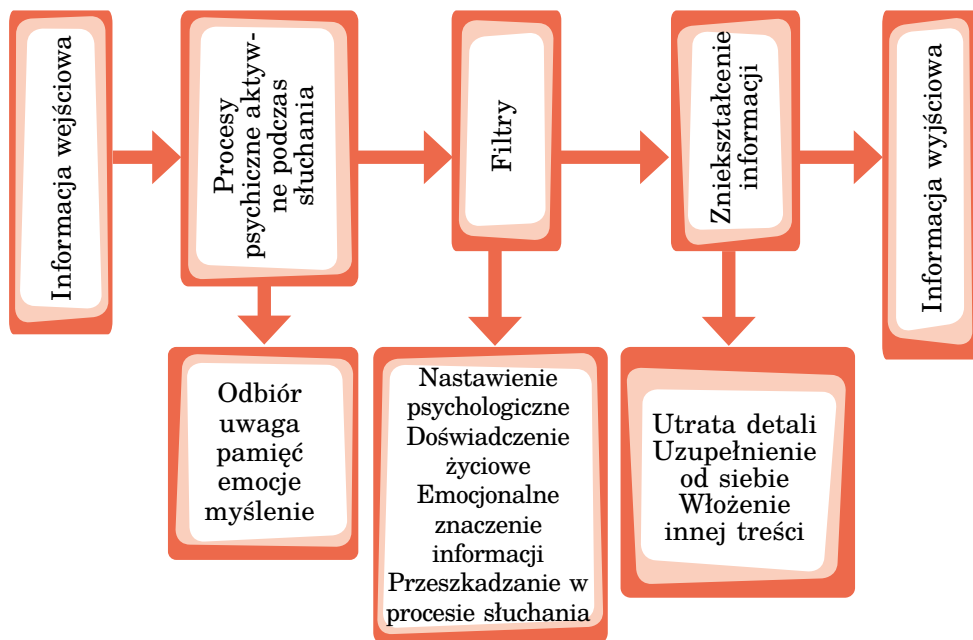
Informacja wejściowa

Procesy psychiczne aktywne podczas słuchania

Filtry

Zniekształcenie informacji

Informacja wyjściowa

Odbiór uwaga pamięć emocje myślenie

Nastawienie psychologiczne Doświadczenie życiowe Emocjonalne znaczenie informacji Przeszkadzanie w procesie słuchania

Utrata detali Uzupełnienie od siebie Włożenie innej treści